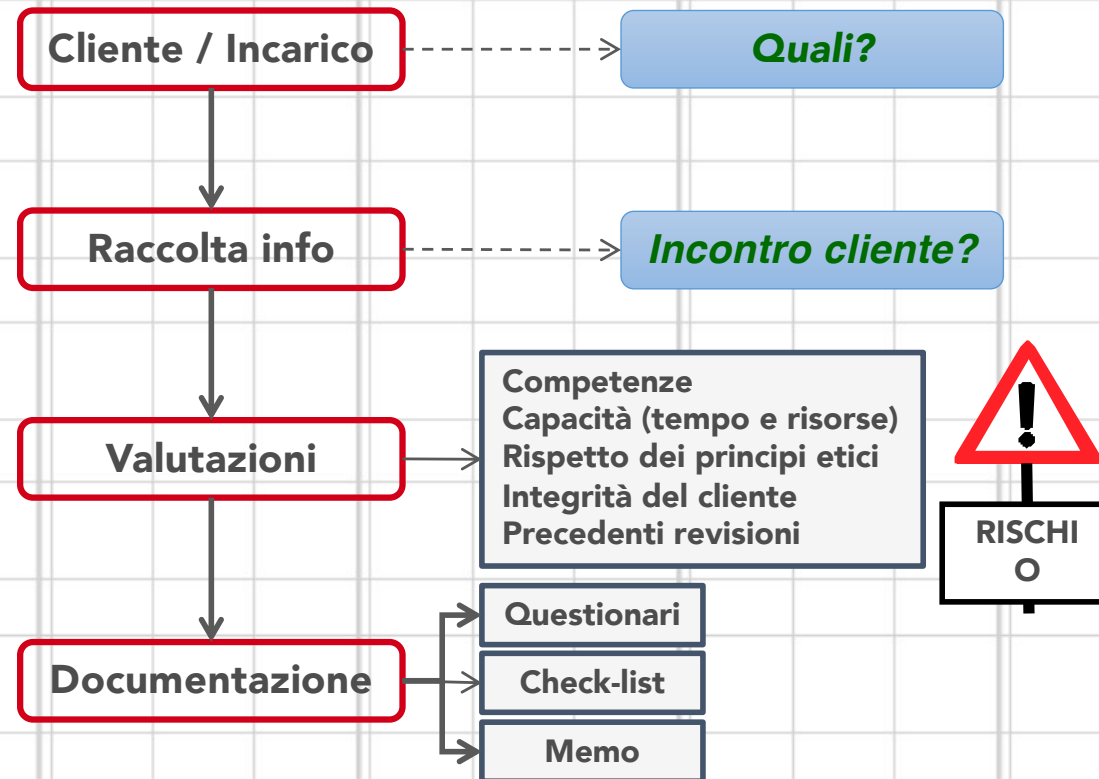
Cliente / Incarico

Quali?

Raccolta info

Incontro cliente?

Valutazioni

Competenze
Capacità (tempo e risorse)
Rispetto dei principi etici
Integrità del cliente
Precedenti revisioni

!

RISCHI
O

Documentazione

Questionari

Check-list

Memo